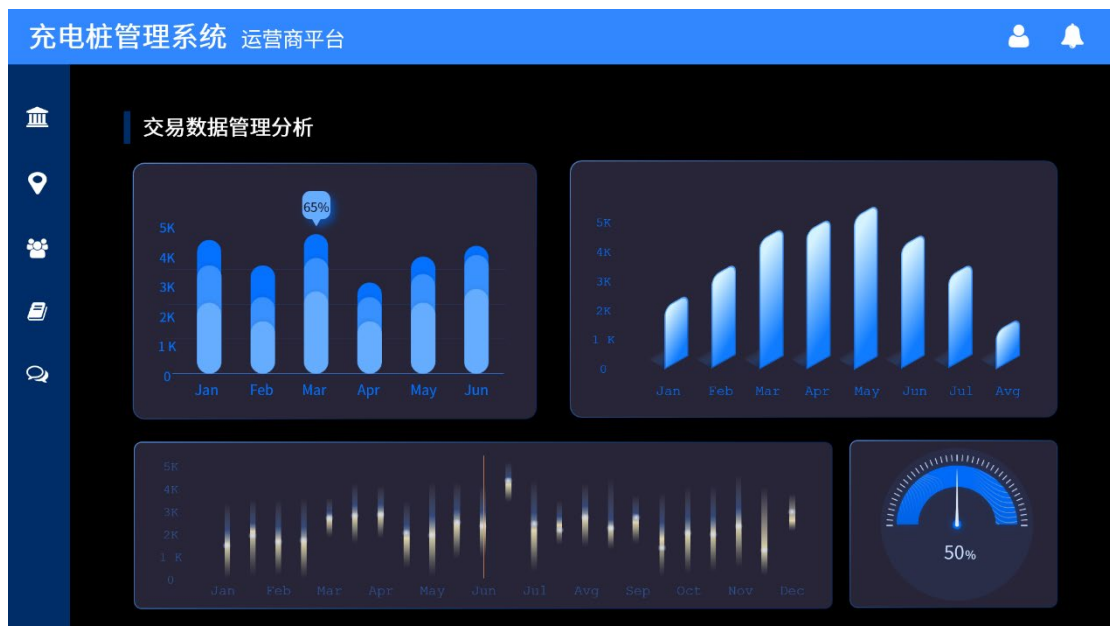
充电桩管理系统 运营商平台

交易数据管理分析

65%
5K
4K
3K
2K
1 K
0
Jan Feb Mar Apr May Jun

5K
4K
3K
2K
1 K
0
Jan Feb Mar Apr May Jun Jul Avg

5K
4K
3K
2K
1 K
0
Jan Feb Mar Apr May Jun Jul Avg Sep Oct Nov Dec

50%